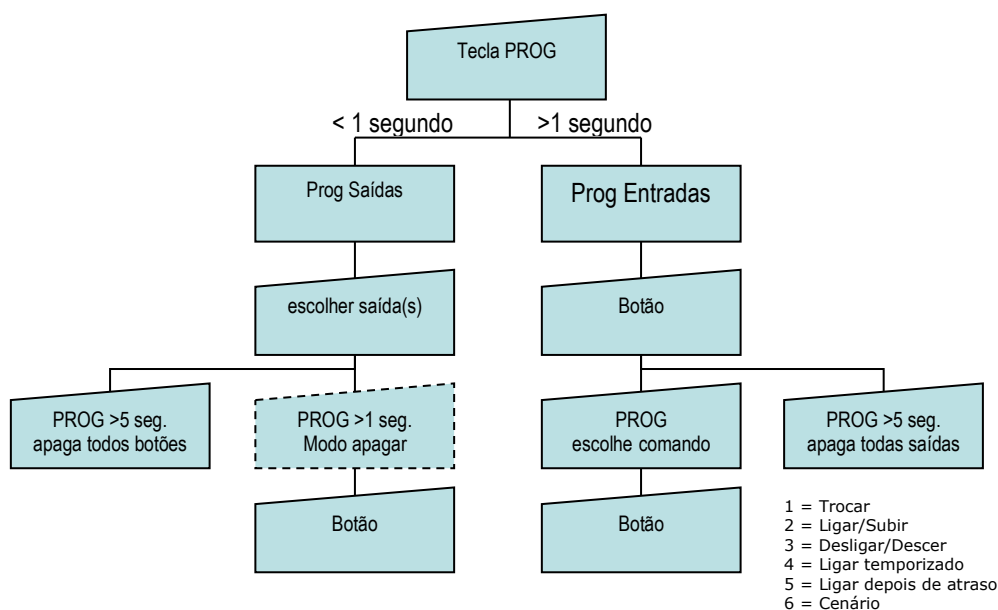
Tecla PROG

< 1 segundo

>1 segundo

Prog Saídas

Prog Entradas

escolher saída(s)

Botão

PROG >5 seg. apaga todos botões

PROG >1 seg. Modo apagar

PROG escolhe comando

PROG >5 seg. apaga todas saídas

Botão

Botão

1 = Trocar
2 = Ligar/Subir
3 = Desligar/Descer
4 = Ligar temporizado
5 = Ligar depois de atraso
6 = Cenário